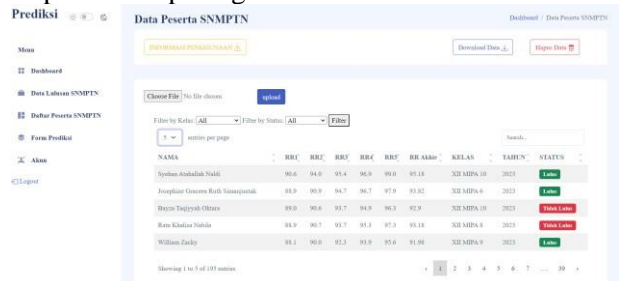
Prediksi

Menu

Dashboard

Data Lulusan SNMPTN

Daftar Peserta SNMPTN

Form Prediksi

Akun

Logout

Data Peserta SNMPTN

Dashboard / Data Peserta SNMPTN

INFORMASI PENGGUNAAN

Download Data

Hapus Data

Choose File No file chosen

upload

Filter by Kelas: All Filter by Status: All Filter

5 entries per page

Search...

| NAMA | RR1 | RR2 | RR3 | RR4 | RR5 | RR Akhir | KELAS | TAHUN | STATUS |
|---|---|---|---|---|---|---|---|---|---|
| Syehan Abdullah Naldi | 90.6 | 94.0 | 95.4 | 96.9 | 99.0 | 95.18 | XII MIPA 10 | 2023 | Lulus |
| Josephine Gracesa Ruth Sianaipaetak | 88.9 | 90.9 | 94.7 | 96.7 | 97.9 | 93.82 | XII MIPA 6 | 2023 | Lulus |
| Bayza Tagiyyah Oktara | 89.0 | 90.6 | 93.7 | 94.9 | 96.3 | 92.9 | XII MIPA 10 | 2023 | Tidak Lulus |
| Ratu Khaliza Nabila | 88.9 | 90.7 | 93.7 | 95.3 | 97.3 | 93.18 | XII MIPA 9 | 2023 | Tidak Lulus |
| William Zacky | 88.1 | 90.0 | 93.3 | 93.9 | 95.6 | 91.98 | XII MIPA 9 | 2023 | Lulus |

Showing 1 to 5 of 193 entries

‹ 1 2 3 4 5 6 7 ... 39 ›